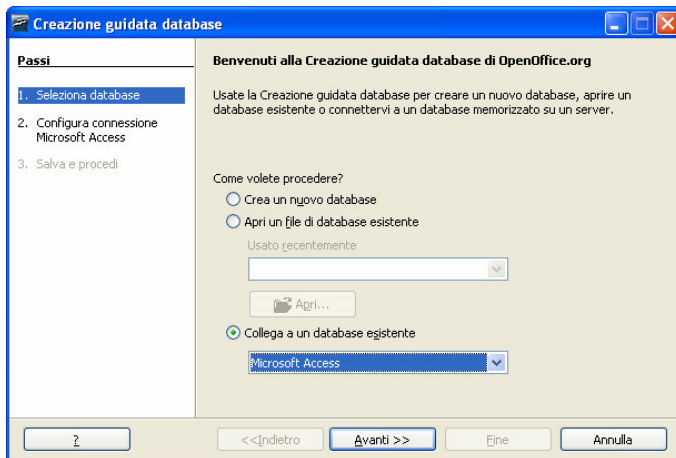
Creazione guidata database

Passi

1. Seleziona database

2. Configura connessione Microsoft Access

3. Salva e procedi

Benvenuti alla Creazione guidata database di OpenOffice.org

Usate la Creazione guidata database per creare un nuovo database, aprire un database esistente o connettervi a un database memorizzato su un server.

Come volete procedere?

Crea un nuovo database

Apri un file di database esistente

Usato recentemente

Apri...

Collega a un database esistente

Microsoft Access

?

<<Indietro

Avanti >>

Fine

Annulla